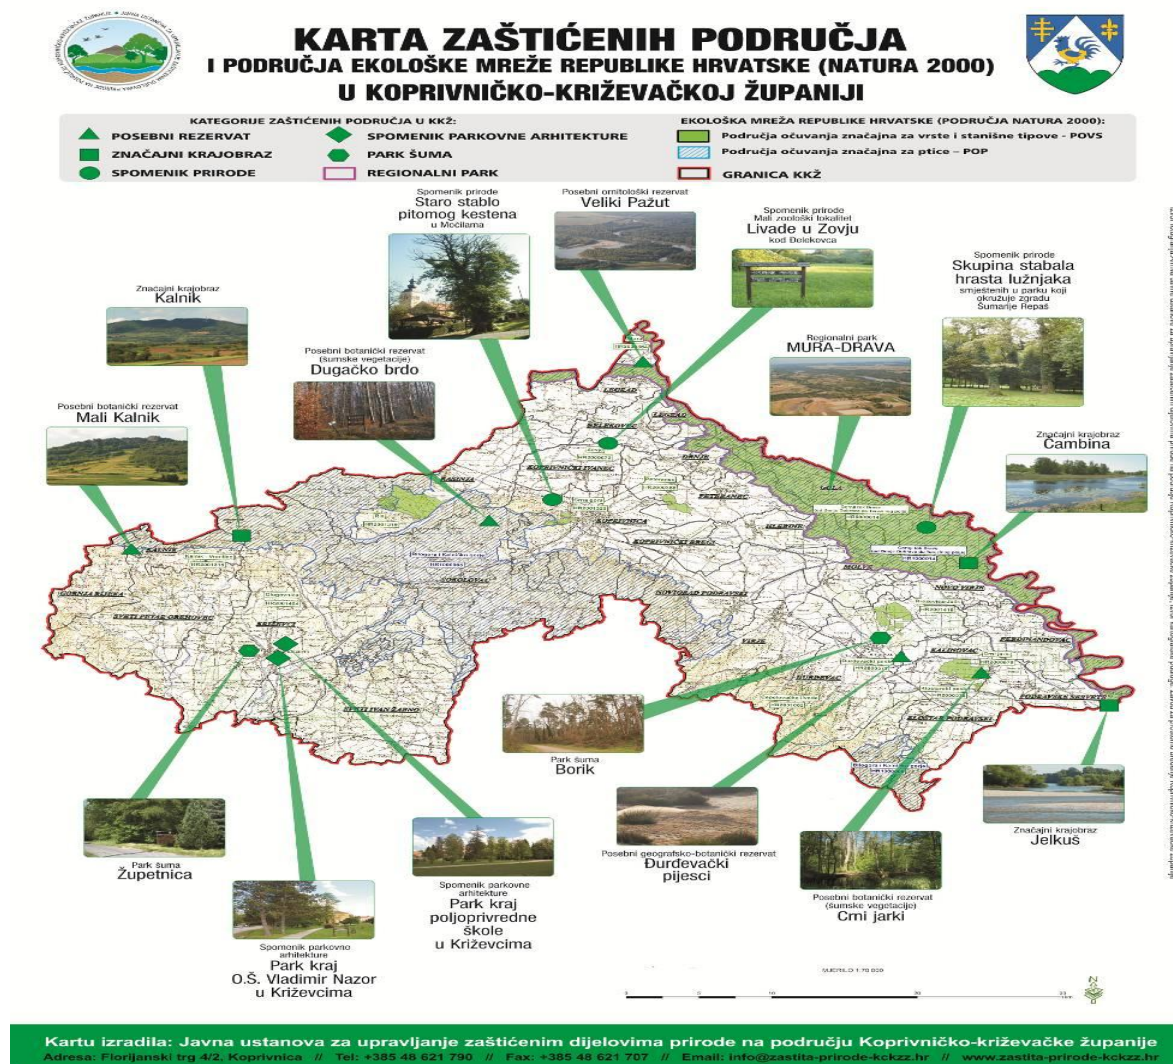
KARTA ZAŠTIĆENIH PODRUČJA
I PODRUČJA EKOLOŠKE MREŽE REPUBLIKE HRVATSKE (NATURA 2000)
U KOPRIVNIČKO-KRIŽEVAČKOJ ŽUPANIJI

KATEGORIJE ZAŠTIĆENIH PODRUČJA U KKŽ:
POSEBNI REZERVAT
ZNAČAJNI KRAJOBRAZ
SPOMENIK PRIRODE
SPOMENIK PARKOVNE ARHITEKTURE
PARK ŠUMA
REGIONALNI PARK

EKOLOŠKA MREŽA REPUBLIKE HRVATSKE (PODRUČJA NATURA 2000):
Područja očuvanja značajna za vrste i stanišne tipove - POVS
Područja očuvanja značajna za ptice – POP
GRANICA KKŽ

Spomenik prirode
Staro stablo pitomog kestena
u Mocilama

Posebni ornitološki rezervat
Veliki Pažut

Spomenik prirode
Mali zoološki lokalitet
Livade u Zovju
kod Đelekovca

Spomenik prirode
Skupina stabala hrasta lužnjaka
smještenih u parku koji okružuje zgradu Šumarije Repaš

Značajni krajobraz
Kalnik

Posebni botanički rezervat
(šumske vegetacije)
Dugačko brdo

Regionalni park
MURA-DRAVA

Posebni botanički rezervat
Mali Kalnik

Značajni krajobraz
Čambina

Park šuma
Borik

Park šuma
Župetnica

Spomenik parkovne arhitekture
Park kraj poljoprivredne škole
u Križevcima

Posebni geografsko-botanički rezervat
Đurđevački pijesci

Posebni botanički rezervat
(šumske vegetacije)
Crni jarki

Značajni krajobraz
Jelkuš

Spomenik parkovne arhitekture
Park kraj O.Š. Vladimir Nazor
u Križevcima

Kartu izradila: Javna ustanova za upravljanje zaštićenim dijelovima prirode na području Koprivničko-križevačke županije
Adresa: Florijanski trg 4/2, Koprivnica // Tel: +385 48 621 790 // Fax: +385 48 621 707 // Email: info@zastita-prirode-kckzz.hr // www.zastita-prirode-kckzz.hr